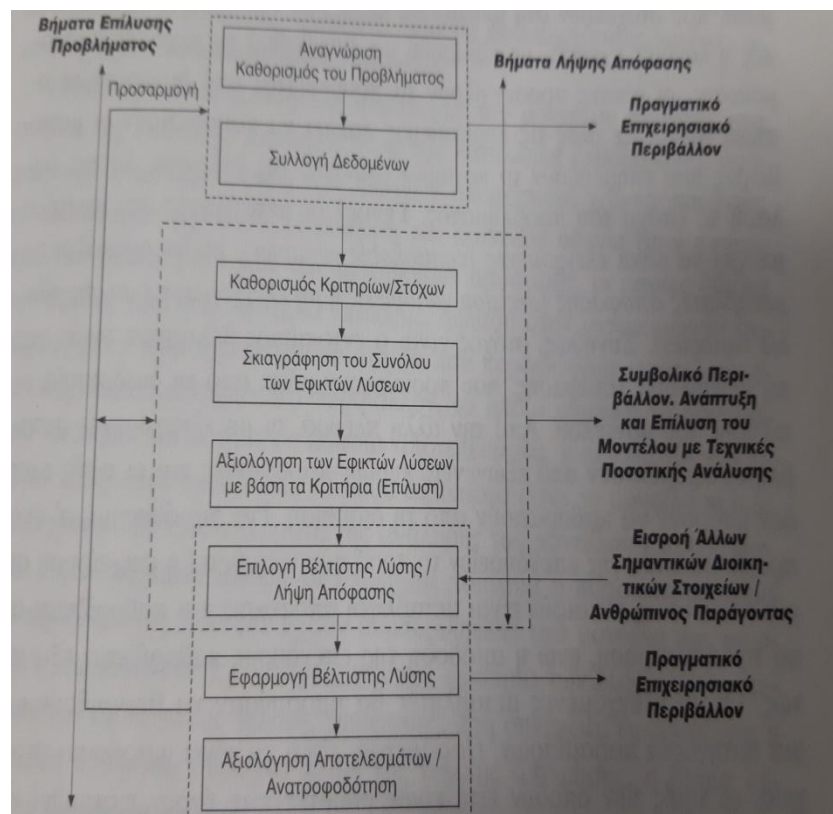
Βήματα Επίλυσης Προβλήματος

Προσαρμογή

Αναγνώριση Καθορισμός του Προβλήματος

Βήματα Λήψης Απόφασης

Πραγματικό Επιχειρησιακό Περιβάλλον

Συλλογή Δεδομένων

Καθορισμός Κριτηρίων/Στόχων

Σκιαγράφηση του Συνόλου των Εφικτών Λύσεων

Συμβολικό Περιβάλλον. Ανάπτυξη και Επίλυση του Μοντέλου με Τεχνικές Ποσοτικής Ανάλυσης

Αξιολόγηση των Εφικτών Λύσεων με βάση τα Κριτήρια (Επίλυση)

Εισροή Άλλων Σημαντικών Διοικητικών Στοιχείων / Ανθρώπινος Παράγοντας

Επιλογή Βέλτιστης Λύσης / Λήψη Απόφασης

Εφαρμογή Βέλτιστης Λύσης

Πραγματικό Επιχειρησιακό Περιβάλλον

Αξιολόγηση Αποτελεσμάτων / Ανατροφοδότηση